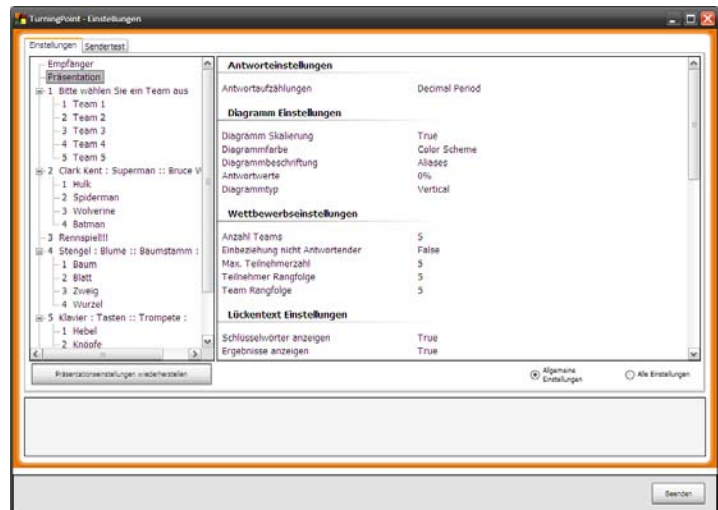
TurningPoint - Einstellungen

Einstellungen | Sendertest

Empfänger
Präsentation
1 Bitte wählen Sie ein Team aus
1 Team 1
2 Team 2
3 Team 3
4 Team 4
5 Team 5
2 Clark Kent : Superman :: Bruce W
1 Hulk
2 Spiderman
3 Wolverine
4 Batman
3 Rennspiel!!!
4 Stengel : Blume :: Baumstamm :
1 Baum
2 Blatt
3 Zweig
4 Wurzel
5 Klavier : Tasten :: Trompete :
1 Hebel
2 Knöpfe

Präsentationseinstellungen wiederherstellen

Antworteinstellungen

| | |
|---|---|
| Antwortaufzählungen | Decimal Period |

Diagramm Einstellungen

| | |
|---|---|
| Diagramm Skalierung | True |
| Diagrammfarbe | Color Scheme |
| Diagrammbeschriftung | Aliases |
| Antwortwerte | 0% |
| Diagrammtyp | Vertical |

Wettbewerbseinstellungen

| | |
|---|---|
| Anzahl Teams | 5 |
| Einbeziehung nicht Antwortender | False |
| Max. Teilnehmerzahl | 5 |
| Teilnehmer Rangfolge | 5 |
| Team Rangfolge | 5 |

Lückentext Einstellungen

| | |
|---|---|
| Schlüsselwörter anzeigen | True |
| Ergebnisse anzeigen | True |

Allgemeine Einstellungen
Alle Einstellungen

Beenden